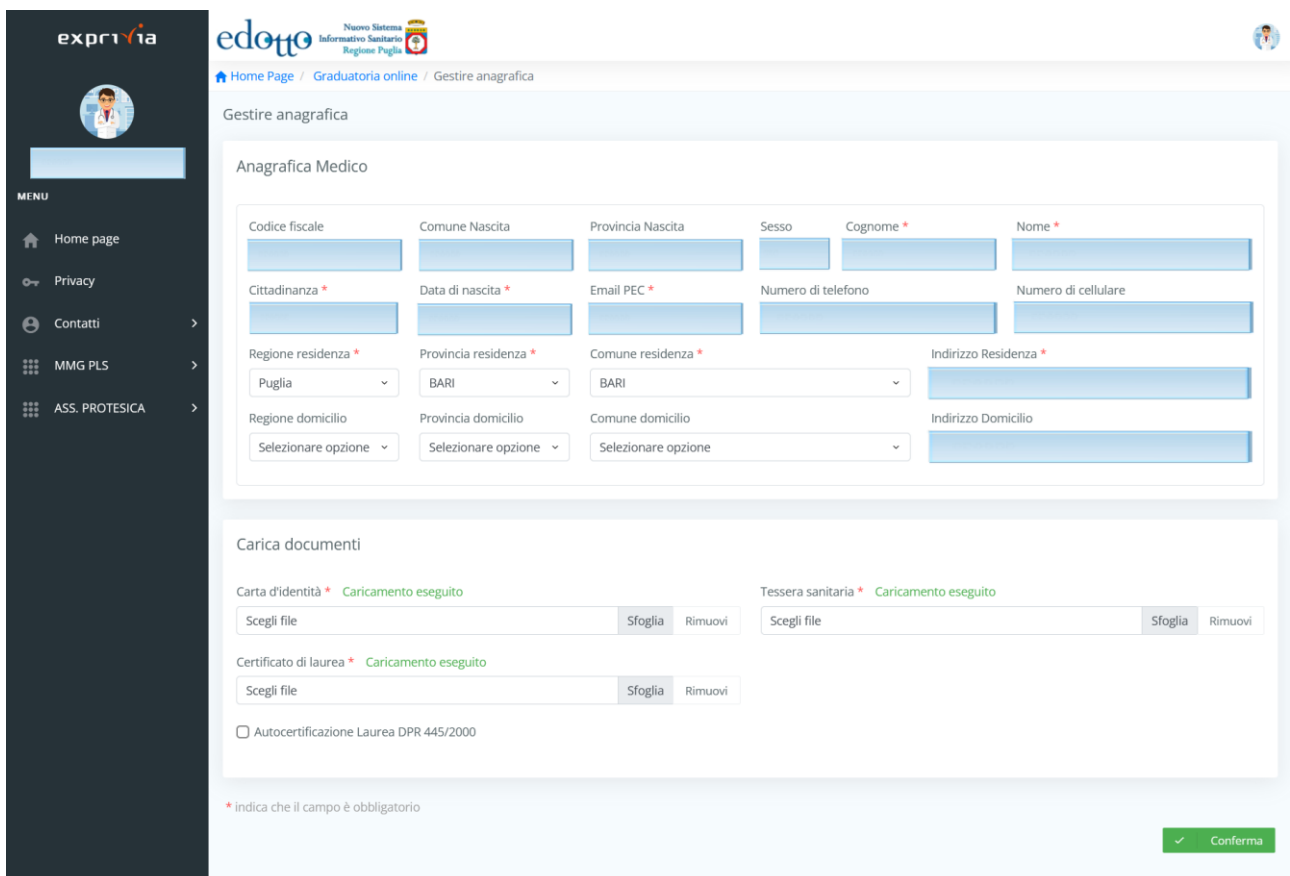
exprivia

MENU

Home page

Privacy

Contatti

MMG PLS

ASS. PROTESICA

edotto Nuovo Sistema Informativo Sanitario Regione Puglia

Home Page / Graduatoria online / Gestire anagrafica

Gestire anagrafica

Anagrafica Medico

Codice fiscale
Comune Nascita
Provincia Nascita
Sesso
Cognome *
Nome *

Cittadinanza *
Data di nascita *
Email PEC *
Numero di telefono
Numero di cellulare

Regione residenza *
Puglia
Provincia residenza *
BARI
Comune residenza *
BARI
Indirizzo Residenza *

Regione domicilio
Selezionare opzione
Provincia domicilio
Selezionare opzione
Comune domicilio
Selezionare opzione
Indirizzo Domicilio

Carica documenti

Carta d'identità * Caricamento eseguito
Scegli file Sfoglia Rimuovi

Tessera sanitaria * Caricamento eseguito
Scegli file Sfoglia Rimuovi

Certificato di laurea * Caricamento eseguito
Scegli file Sfoglia Rimuovi

Autocertificazione Laurea DPR 445/2000

* indica che il campo è obbligatorio

Conferma